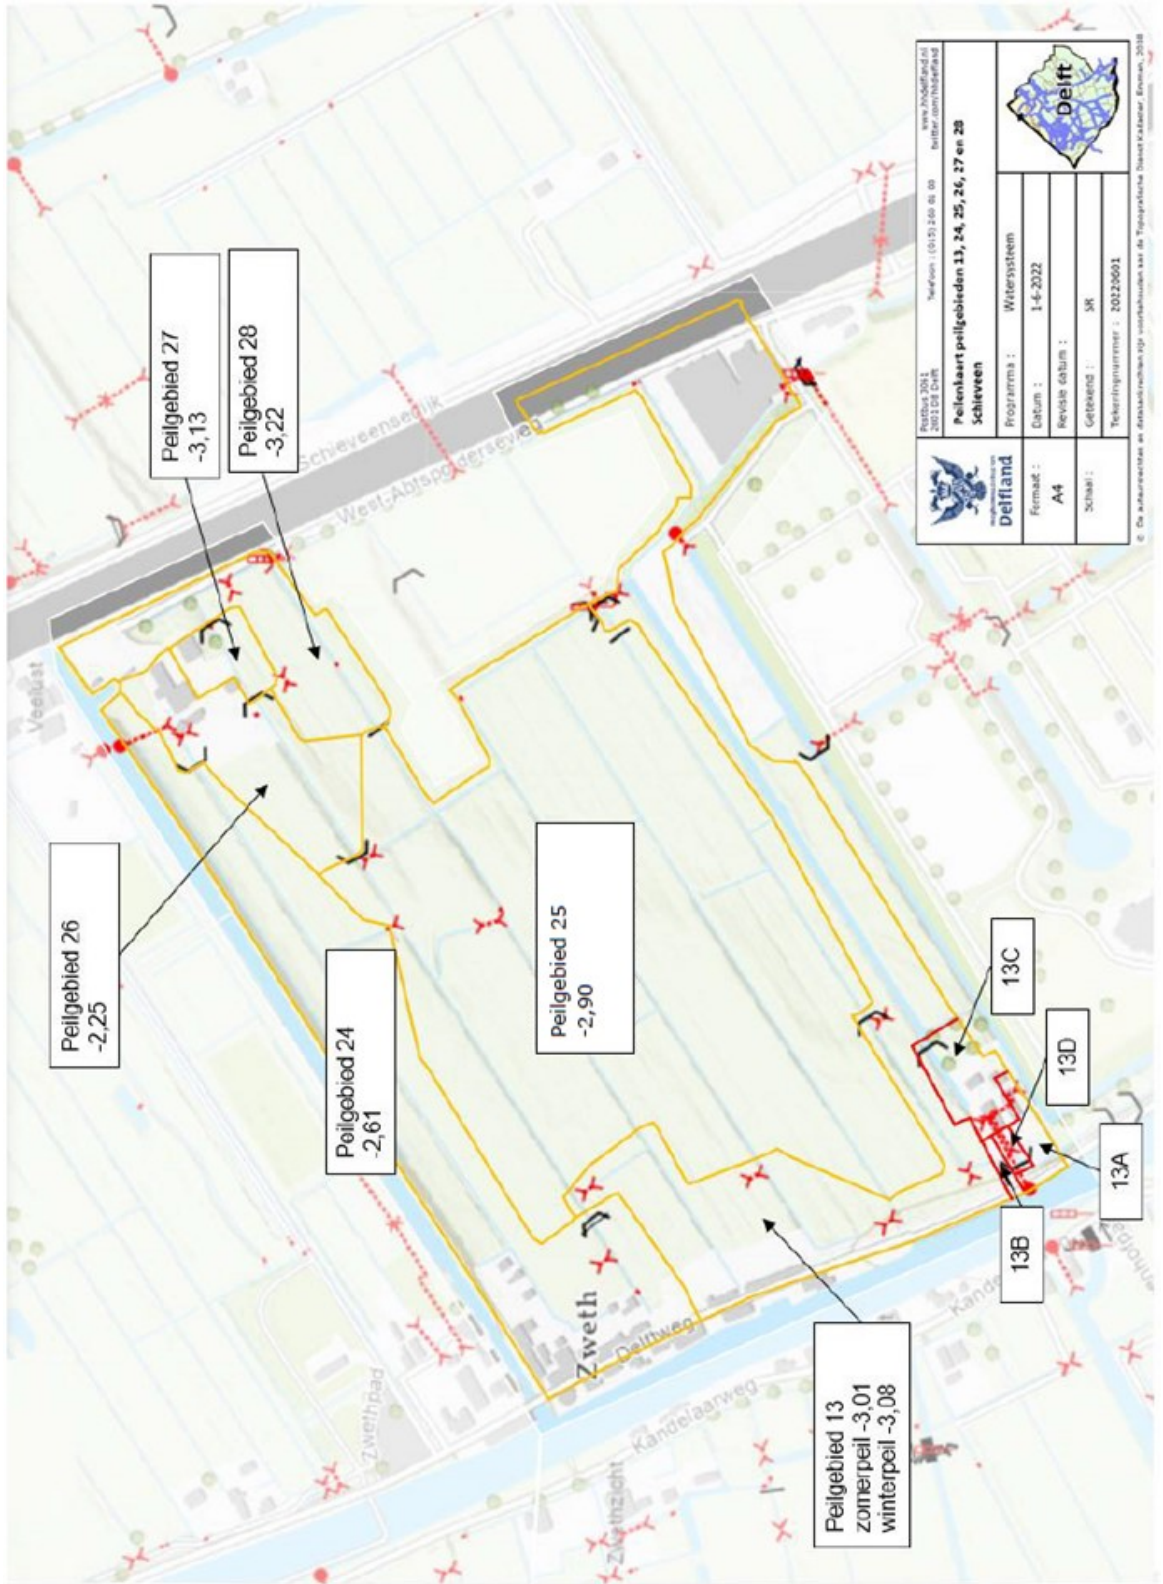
Peilgebied 27
-3,13

Peilgebied 28
-3,22

Peilgebied 26
-2,25

Peilgebied 24
-2,61

Peilgebied 25
-2,90

13C

13D

13A

13B

Peilgebied 13
zomerpeil -3,01
winterpeil -3,08

Schieveensedijk

West-Abtspoldersevveg

Veelust

Zweth

Delftweg

Kandelaarweg

Zwethpad

Zwethzicht

Kande

Postbus 3061
2601 DB Delft

Telefoon : (015) 260 80 00

www.hhdelfland.nl
twitter.com/hhdelfland

Peilenkaart peilgebieden 13, 24, 25, 26, 27 en 28
Schieveen

Delfland

Programma : Watersysteem

Formaat : A4

Datum : 1-6-2022

Revisie datum :

Schaal :

Getekend : SR

Tekeningnummer : 20220601

Delft

© De auteursrechten en databankrechten zijn voorbehouden aan de Topografische Dienst Kadaster, Emmen, 2018